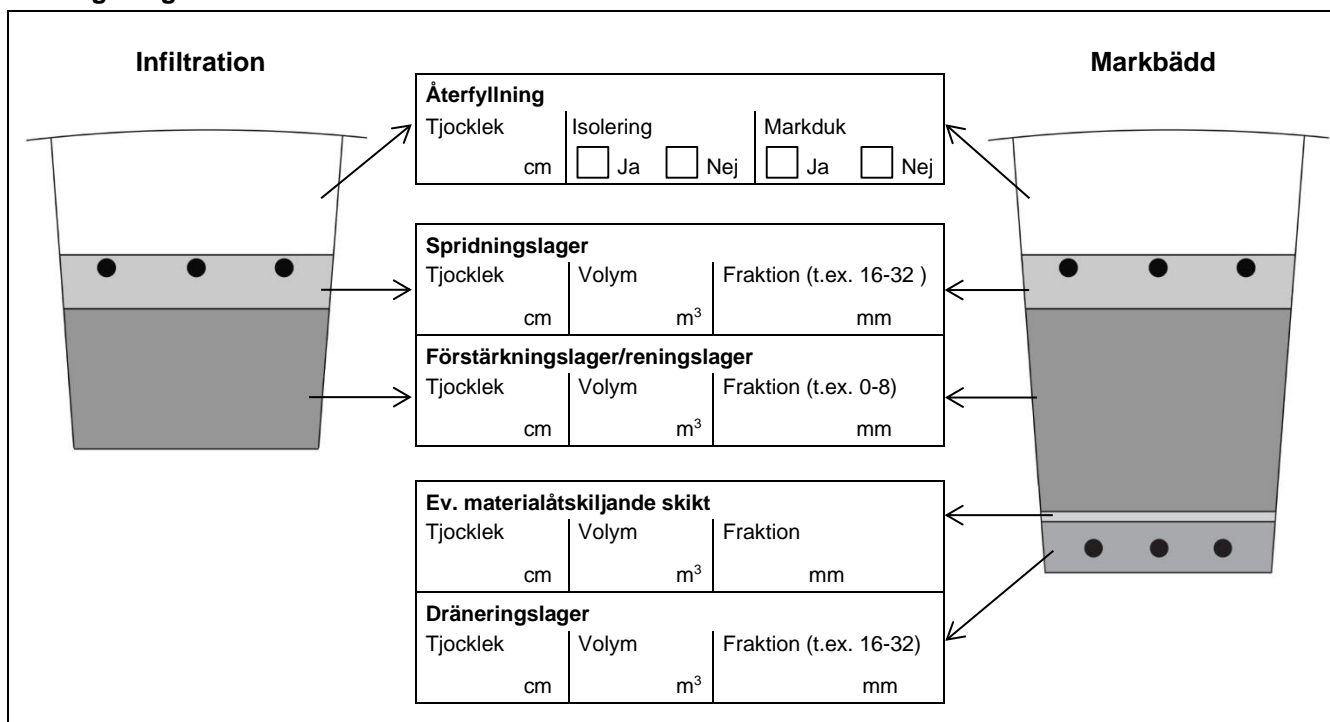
Infiltration

Markbädd

Återfyllning

| Tjocklek cm | Isolering ☐ Ja ☐ Nej | Markduk ☐ Ja ☐ Nej |
|---|---|---|

Spridningslager

| Tjocklek cm | Volym $m^3$ | Fraktion (t.ex. 16-32 ) mm |
|---|---|---|

Förstärkningslager/reningslager

| Tjocklek cm | Volym $m^3$ | Fraktion (t.ex. 0-8) mm |
|---|---|---|

Ev. materialåtskiljande skikt

| Tjocklek cm | Volym $m^3$ | Fraktion mm |
|---|---|---|

Dräneringslager

| Tjocklek cm | Volym $m^3$ | Fraktion (t.ex. 16-32) mm |
|---|---|---|